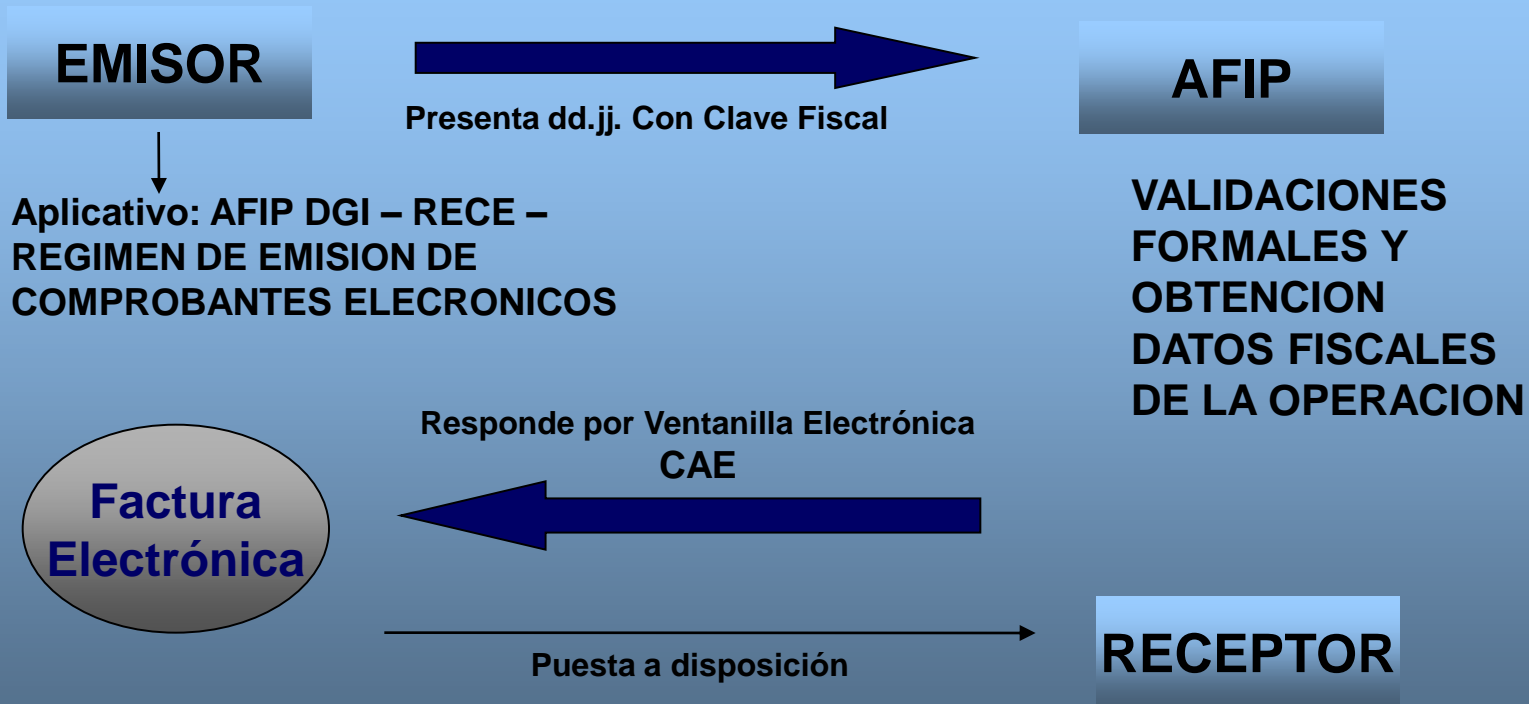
EMISOR

Presenta dd.jj. Con Clave Fiscal

AFIP

Aplicativo: AFIP DGI – RECE – REGIMEN DE EMISION DE COMPROBANTES ELECRONICOS

VALIDACIONES FORMALES Y OBTENCION DATOS FISCALES DE LA OPERACION

Responde por Ventanilla Electrónica CAE

Factura Electrónica

Puesta a disposición

RECEPTOR